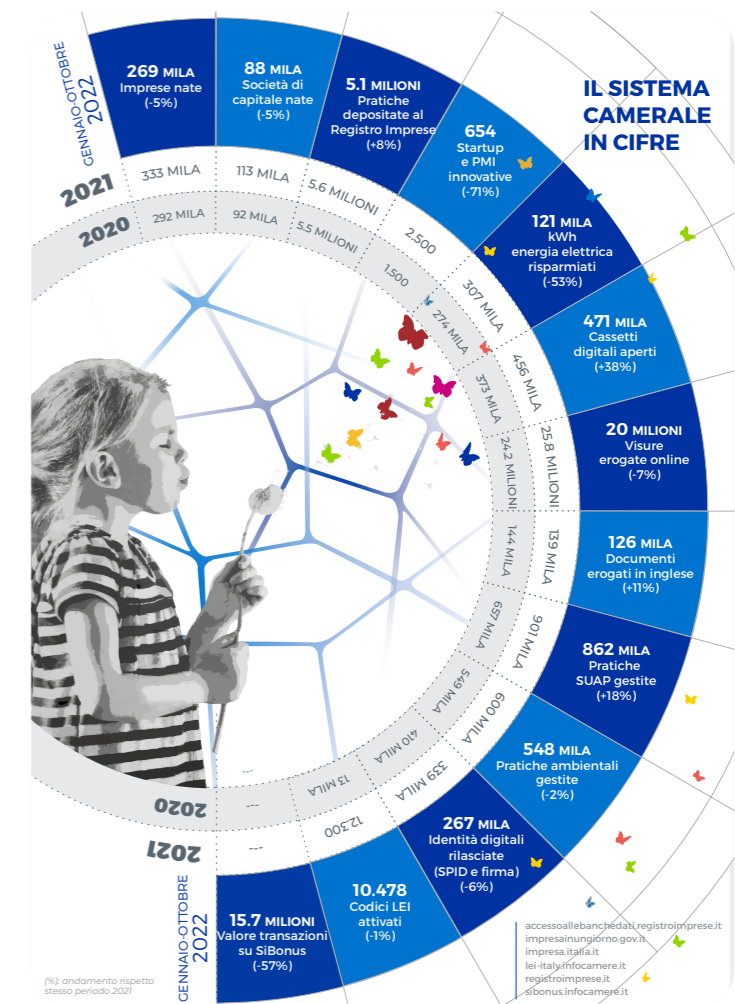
IL SISTEMA CAMERALE IN CIFRE

GENNAIO-OTTOBRE 2022

269 MILA
Imprese nate
(-5%)

88 MILA
Società di capitale nate
(-5%)

5.1 MILIONI
Pratiche depositate al Registro Imprese
(+8%)

654
Startup e PMI innovative
(-71%)

121 MILA
kWh energia elettrica risparmiati
(-53%)

471 MILA
Cassetti digitali aperti
(+38%)

20 MILIONI
Visure erogate online
(-7%)

126 MILA
Documenti erogati in inglese
(+11%)

862 MILA
Pratiche SUAP gestite
(+18%)

548 MILA
Pratiche ambientali gestite
(-2%)

267 MILA
Identità digitali rilasciate (SPID e firma)
(-6%)

10.478
Codici LEI attivati
(-1%)

15.7 MILIONI
Valore transazioni su SiBonus
(-57%)

2021
333 MILA
113 MILA
5.6 MILIONI
2.500
307 MILA
456 MILA
25.8 MILIONI
139 MILA
901 MILA
600 MILA
339 MILA
12.300
---

2020
292 MILA
92 MILA
5.5 MILIONI
1.500
274 MILA
373 MILA
24.2 MILIONI
144 MILA
657 MILA
549 MILA
410 MILA
13 MILA
---
---

2020
2021

GENNAIO-OTTOBRE 2022

(%): andamento rispetto stesso periodo 2021

accessoallebanchedati.registroimprese.it
impresainungiorno.gov.it
impresa.italia.it
lei-italy.infocamere.it
registroimprese.it
sibonus.infocamere.it